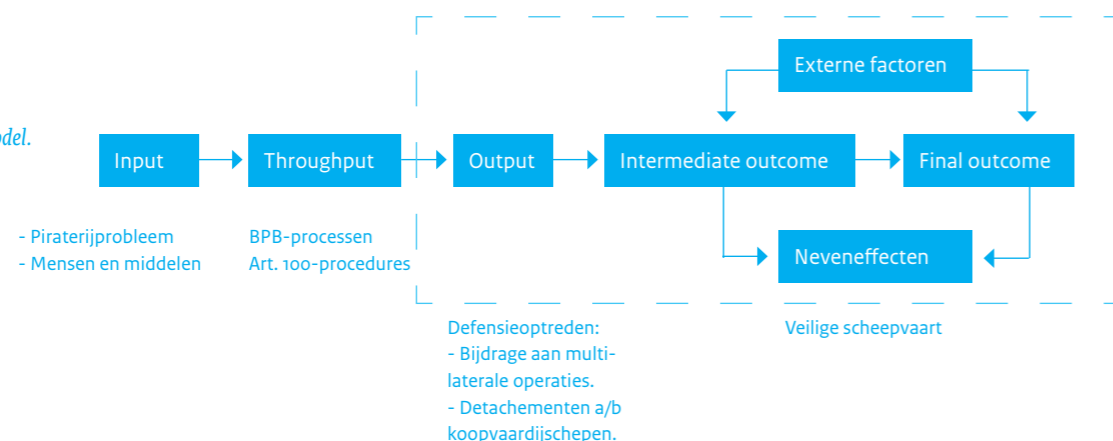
odel.

Input

Throughput

Output

Intermediate outcome

Final outcome

Externe factoren

Neveneffecten

- Piraterijprobleem
- Mensen en middelen

BPB-processen
Art. 100-procedures

Defensieoptreden:
- Bijdrage aan multilaterale operaties.
- Detachementen a/b koopvaardijschepen.

Veilige scheepvaart